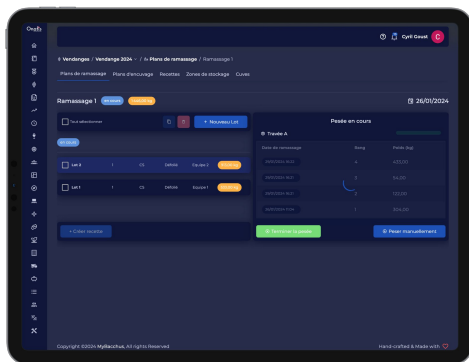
Cyril Goust C

Vendanges / Vendange 2024 / Plans de ramassage / Ramassage 1

Plans de ramassage Plans d'encuvage Recettes Zones de stockage Cuves

Ramassage 1 En cours Prioritaire

26/01/2024

Tout sélectionner

+ Nouveau Lot

En cours

| Lot 2 | 1 | CS | Définir | Equipe 1 | Prioritaire |
|---|---|---|---|---|---|
| Lot 1 | 1 | CS | Définir | Equipe 1 | Prioritaire |

+ Créer récolte

Pesée en cours

Travée A

| Date de ramassage | Rang | Poids (kg) |
|---|---|---|
| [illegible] | 4 | 423,00 |
| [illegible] | 3 | 54,00 |
| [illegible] | 2 | 133,00 |
| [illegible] | 1 | 204,00 |

Terminer la pesée

Peser manuellement

Copyright ©2024 MyBacchus, All rights Reserved

Hand-crafted & Made with